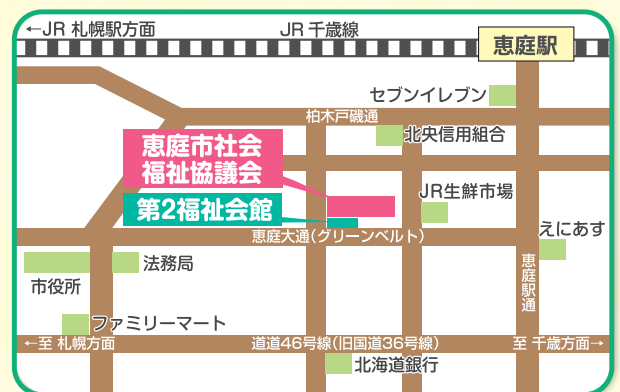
←JR 札幌駅方面

JR 千歳線

恵庭駅

セブンイレブン

柏木戸織通

恵庭市社会
福祉協議会

北央信用組合

JR生鮮市場

第2福祉会館

えにあす

恵庭大通(グリーンベルト)

恵庭駅通

市役所

法務局

ファミリーマート

←至 札幌方面

道道46号線(旧国道36号線)

至 千歳方面→

北海道銀行